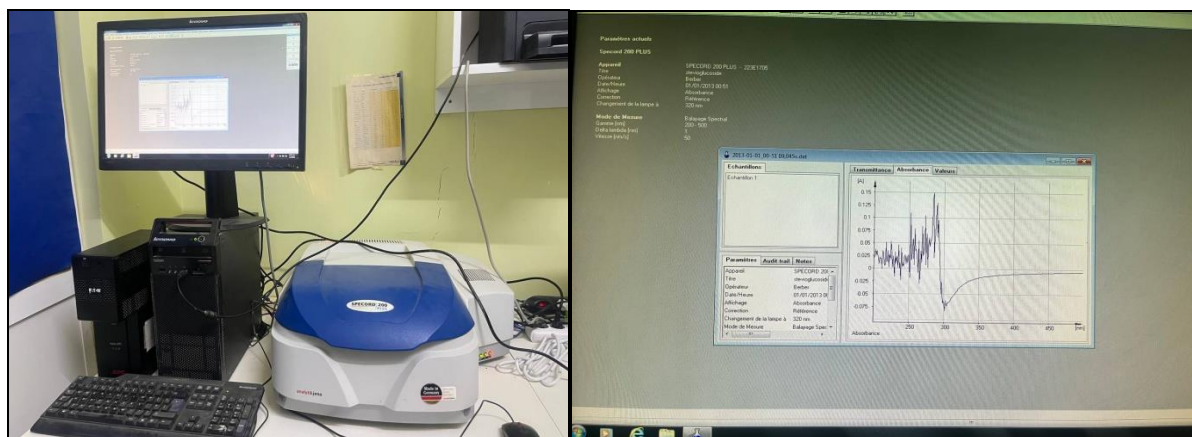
Lenovo

SPECORD 200 PLUS

analytikjena

Made in Germany

EATON

Paramètres actuels

Specord 200 PLUS

Appareil
Titre
Opérateur
Date/Heure
Affichage
Correction
Changement de la lampe à

SPECORD 200 PLUS - 223E1705
steviaglucoside
Berber
01/01/2013 00:53
Absorbance
Référence
320 nm

Mode de Mesure
Lamda [nm]
Delta lambda [nm]
Vitesse [nm/s]

Balayage Spectral
200 - 500
1
50

2013-01-01 00-15 00,045u.dat

Echantillons

Echantillon 1

Paramètres | Audit trail | Notes

| | |
|---|---|
| Appareil | SPECORD 200 |
| Titre | steviaglucosid |
| Opérateur | Berber |
| Date/Heure | 01/01/2013 0 |
| Affichage | Absorbance |
| Correction | Référence |
| Changement de la lampe à | 320 nm |
| Mode de Mesure | Balayage Spec |

Transmittance | Absorbance | Valeurs

[A]
0.15
0.125
0.1
0.075
0.05
0.025
0
0.025
0.05
0.075

250 300 350 400 450 [nm]
Absorbance